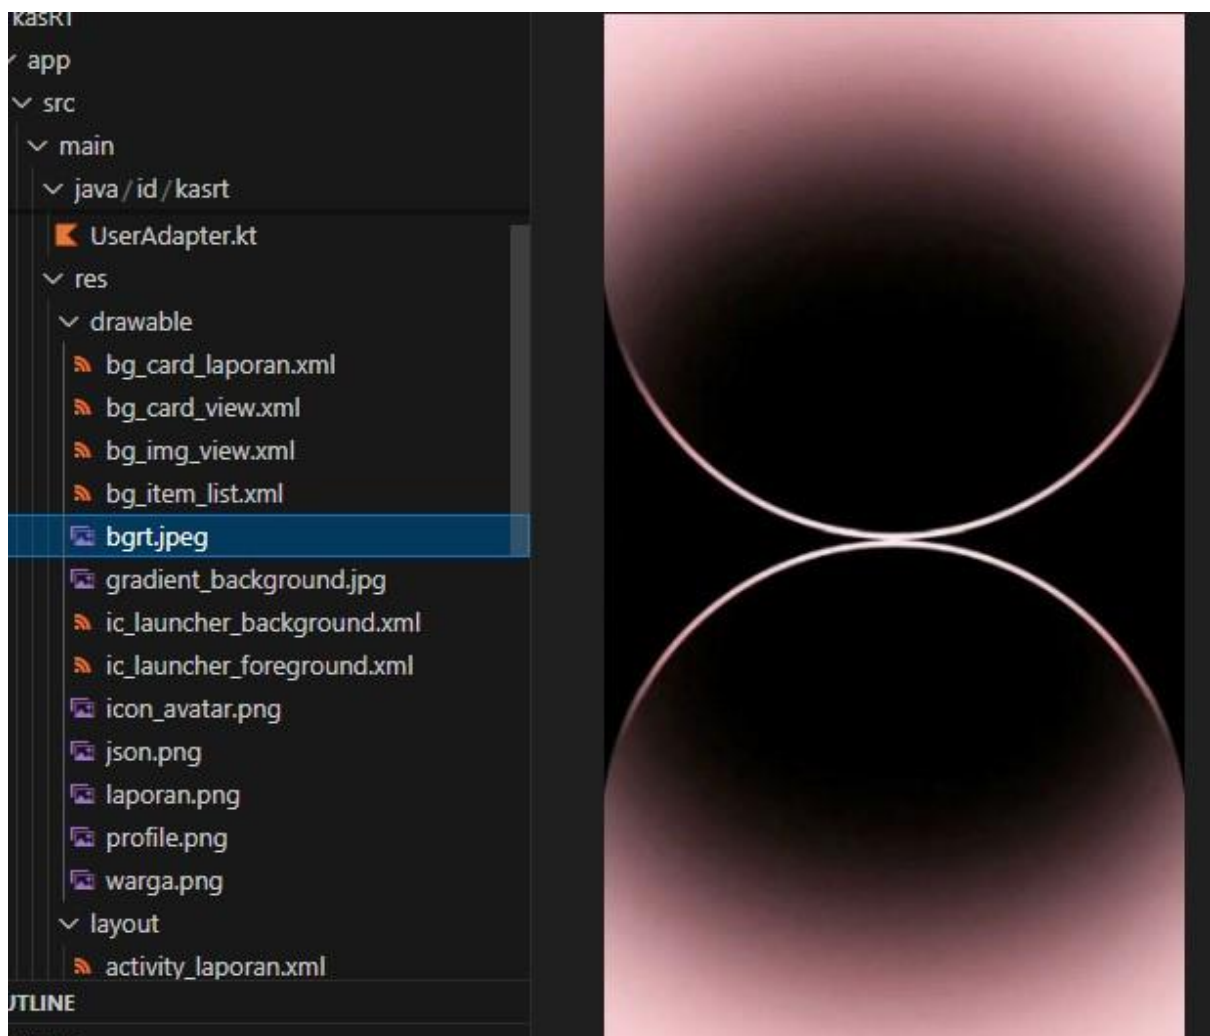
kasRT
app
src
main
java / id / kasrt
UserAdapter.kt
res
drawable
bg_card_laporan.xml
bg_card_view.xml
bg_img_view.xml
bg_item_list.xml
bgrt.jpeg
gradient_background.jpg
ic_launcher_background.xml
ic_launcher_foreground.xml
icon_avatar.png
json.png
laporan.png
profile.png
warga.png
layout
activity_laporan.xml
UTLINE